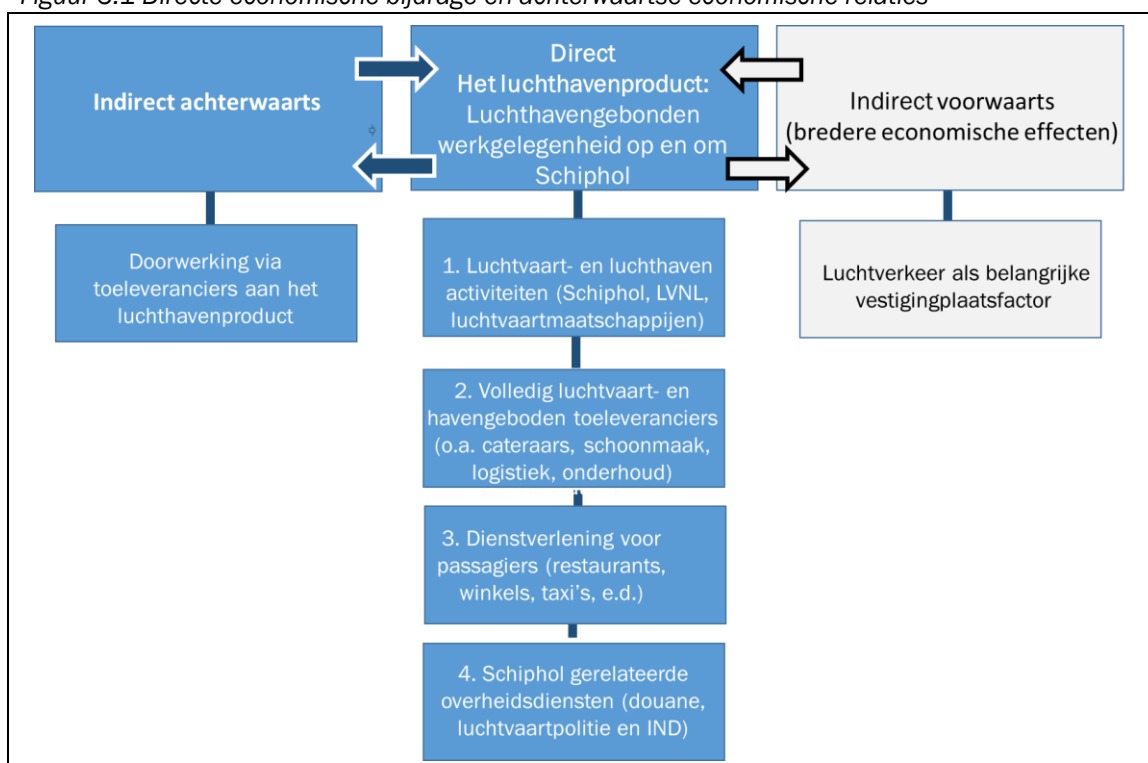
Figuur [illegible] Directe economische bijdrage en achterwaartse economische relaties

Indirect achterwaarts

Direct
Het luchthavenproduct: Luchthavengebonden werkgelegenheid op en om Schiphol

Indirect voorwaarts (bredere economische effecten)

Doorwerking via toeleveranciers aan het luchthavenproduct

1. Luchtvaart- en luchthaven activiteiten (Schiphol, LVNL, luchtvaartmaatschappijen)

Luchtverkeer als belangrijke vestigingplaatsfactor

2. Volledig luchtvaart- en havengeboden toeleveranciers (o.a. cateraars, schoonmaak, logistiek, onderhoud)

3. Dienstverlening voor passagiers (restaurants, winkels, taxi's, e.d.)

4. Schiphol gerelateerde overheidsdiensten (douane, luchtvaartpolitie en IND)